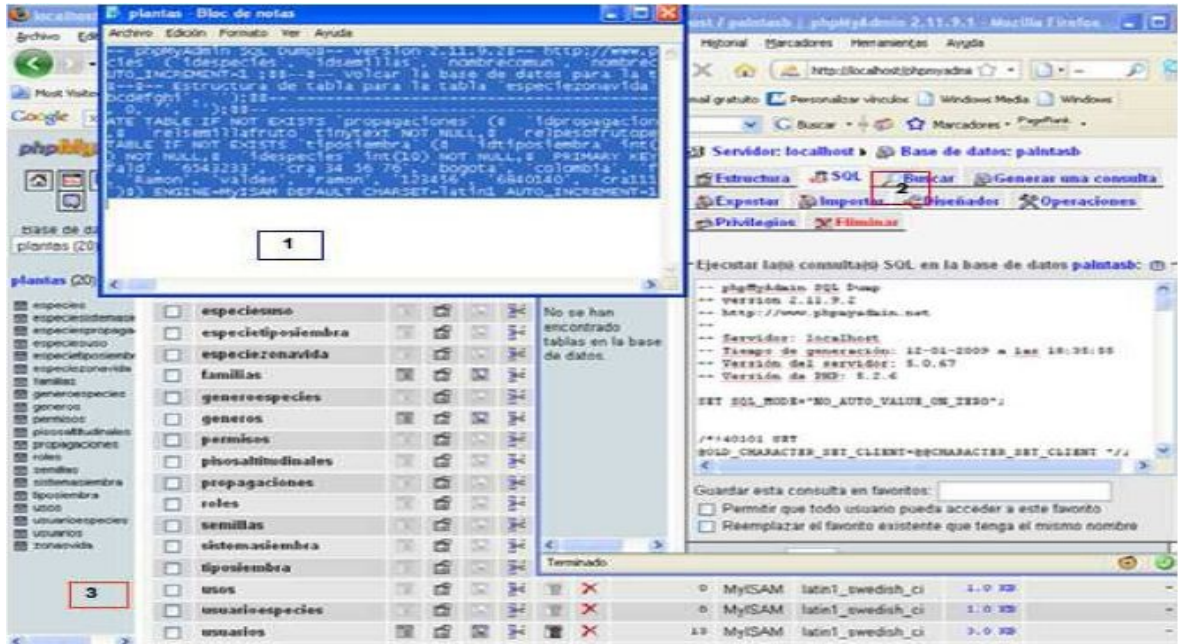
localhost
plantas - Bloc de notas
Archivo Edición Formato Ver Ayuda
-- phpMyAdmin SQL Dump-- version 2.11.9.2-- http://www.p
cies (`idespecies`, `idsemillas`, `nombrecomun`, `nombrec
AUTO_INCREMENT=1 ;--8-- Volcar la base de datos para la t
--8-- Estructura de tabla para la tabla `especiezonavida`
bcdefghi', '');--
ATE TABLE IF NOT EXISTS `propagaciones` (8 `idpropagacion
8 `relsemillafruto` tinytext NOT NULL,8 `relpesofrutope
TABLE IF NOT EXISTS `tiposiembra` (8 `idtiposiembra` int(
NOT NULL,8 `idespecies` int(10) NOT NULL,8 PRIMARY KEY
fa10', '6343233', 'cra 34 56 76', 'bogota', 'colombia',
'Ramon', 'valides', 'ramon', '123456', '6840140', 'cra1111
);8) ENGINE=MyISAM DEFAULT CHARSET=latin1 AUTO_INCREMENT=1
1
Archivo Edi
Most Visited
Google
php
Base de da
plantas (20)
plantas (20)
especies
especiesdesemas
especiespropaga
especiesuso
especietiposiembr
especiezonavida
familias
generoespecies
generos
permisos
pisosaltitudinales
propagaciones
roles
semillas
sistemasiembra
tiposiembra
usos
usuarioespecies
usuarios
zonavida
3
especiesuso
especietiposiembra
especiezonavida
familias
generoespecies
generos
permisos
pisosaltitudinales
propagaciones
roles
semillas
sistemasiembra
tiposiembra
usos
usuarioespecies
usuarios
No se han encontrado tablas en la base de datos.
Terminado
host / paintasb | phpMyAdmin 2.11.9.1 - Mozilla Firefox
Historial Marcadores Herramientas Ayuda
http://localhost/phpmyadmin
mail gratuito Personalizar vínculos Windows Media Windows
Buscar Marcadores PageRank
Servidor: localhost ▸ Base de datos: paintasb
Estructura SQL Buscar Generar una consulta
2
Exportar Importar Diseñador Operaciones
Privilegios Eliminar
Ejecutar la(s) consulta(s) SQL en la base de datos paintasb:
-- phpMyAdmin SQL Dump
-- version 2.11.9.2
-- http://www.phpmyadmin.net
--
-- Servidor: localhost
-- Tiempo de generación: 12-01-2009 a las 18:35:55
-- Versión del servidor: 5.0.67
-- Versión de PHP: 5.2.6

SET SQL_MODE="NO_AUTO_VALUE_ON_ZERO";

/*!40101 SET
@OLD_CHARACTER_SET_CLIENT=@@CHARACTER_SET_CLIENT */;
Guardar esta consulta en favoritos:
Permitir que todo usuario pueda acceder a este favorito
Reemplazar el favorito existente que tenga el mismo nombre
0 MyISAM latin1_swedish_ci 1.0 KB
0 MyISAM latin1_swedish_ci 1.0 KB
13 MyISAM latin1_swedish_ci 3.0 KB